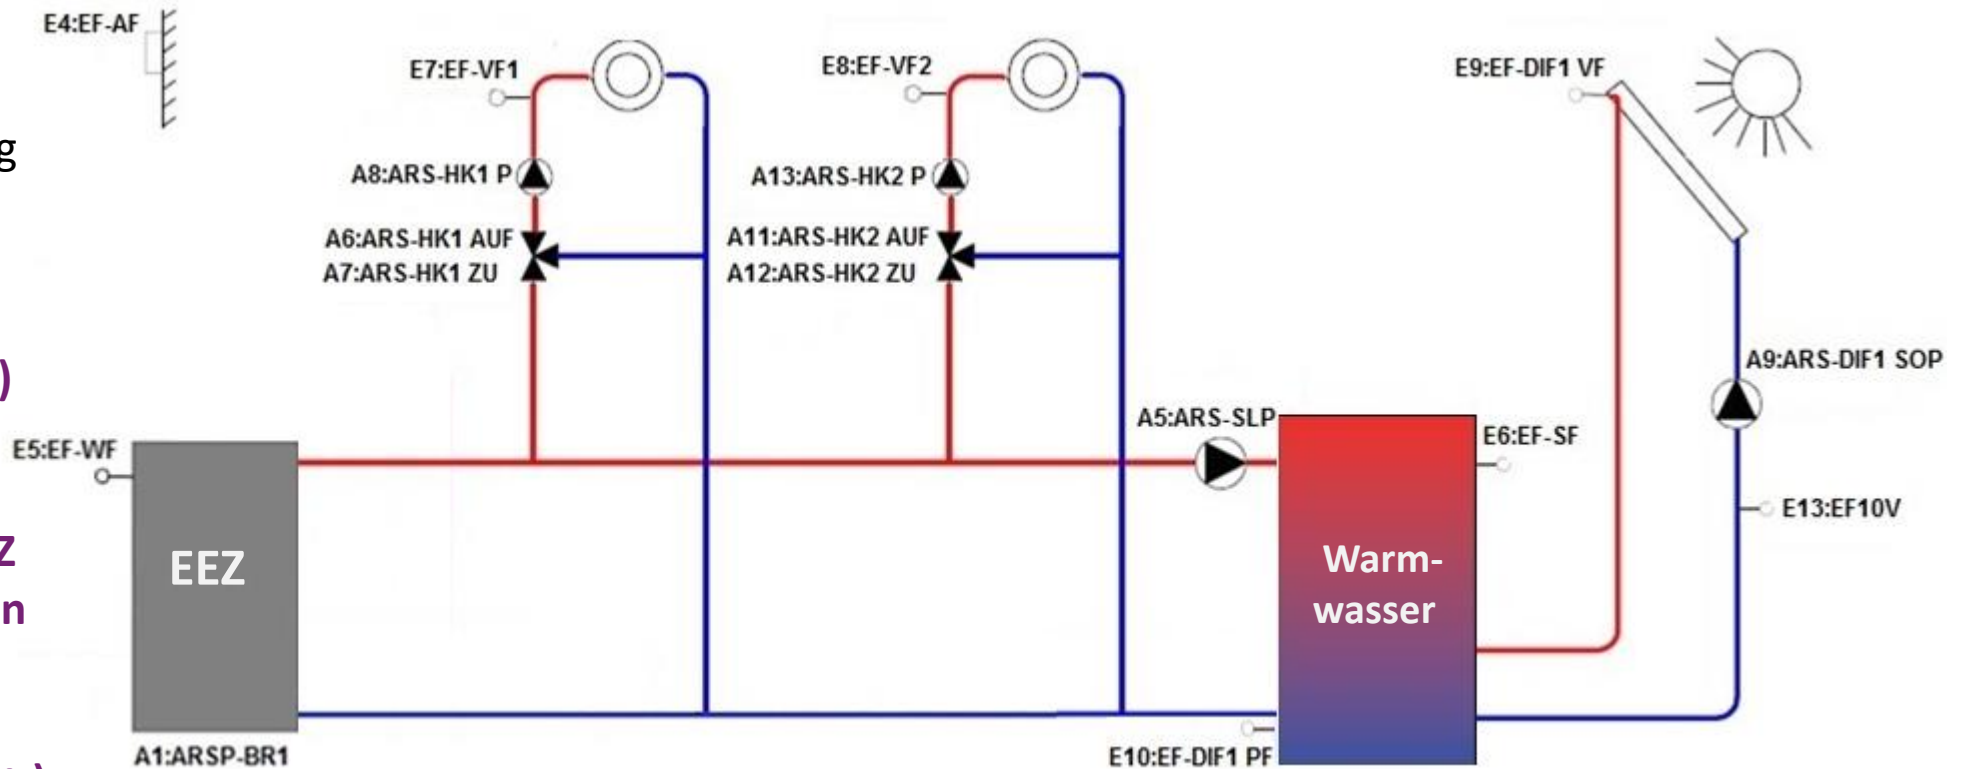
E4:EF-AF

g

E7:EF-VF1

E8:EF-VF2

E9:EF-DIF1 VF

A8:ARS-HK1 P

A13:ARS-HK2 P

A6:ARS-HK1 AUF
A7:ARS-HK1 ZU

A11:ARS-HK2 AUF
A12:ARS-HK2 ZU

)

A9:ARS-DIF1 SOP

A5:ARS-SLP

E6:EF-SF

E5:EF-WF

E13:EF10V

z
n

EEZ

Warm-
wasser

A1:ARSP-BR1

E10:EF-DIF1 PF